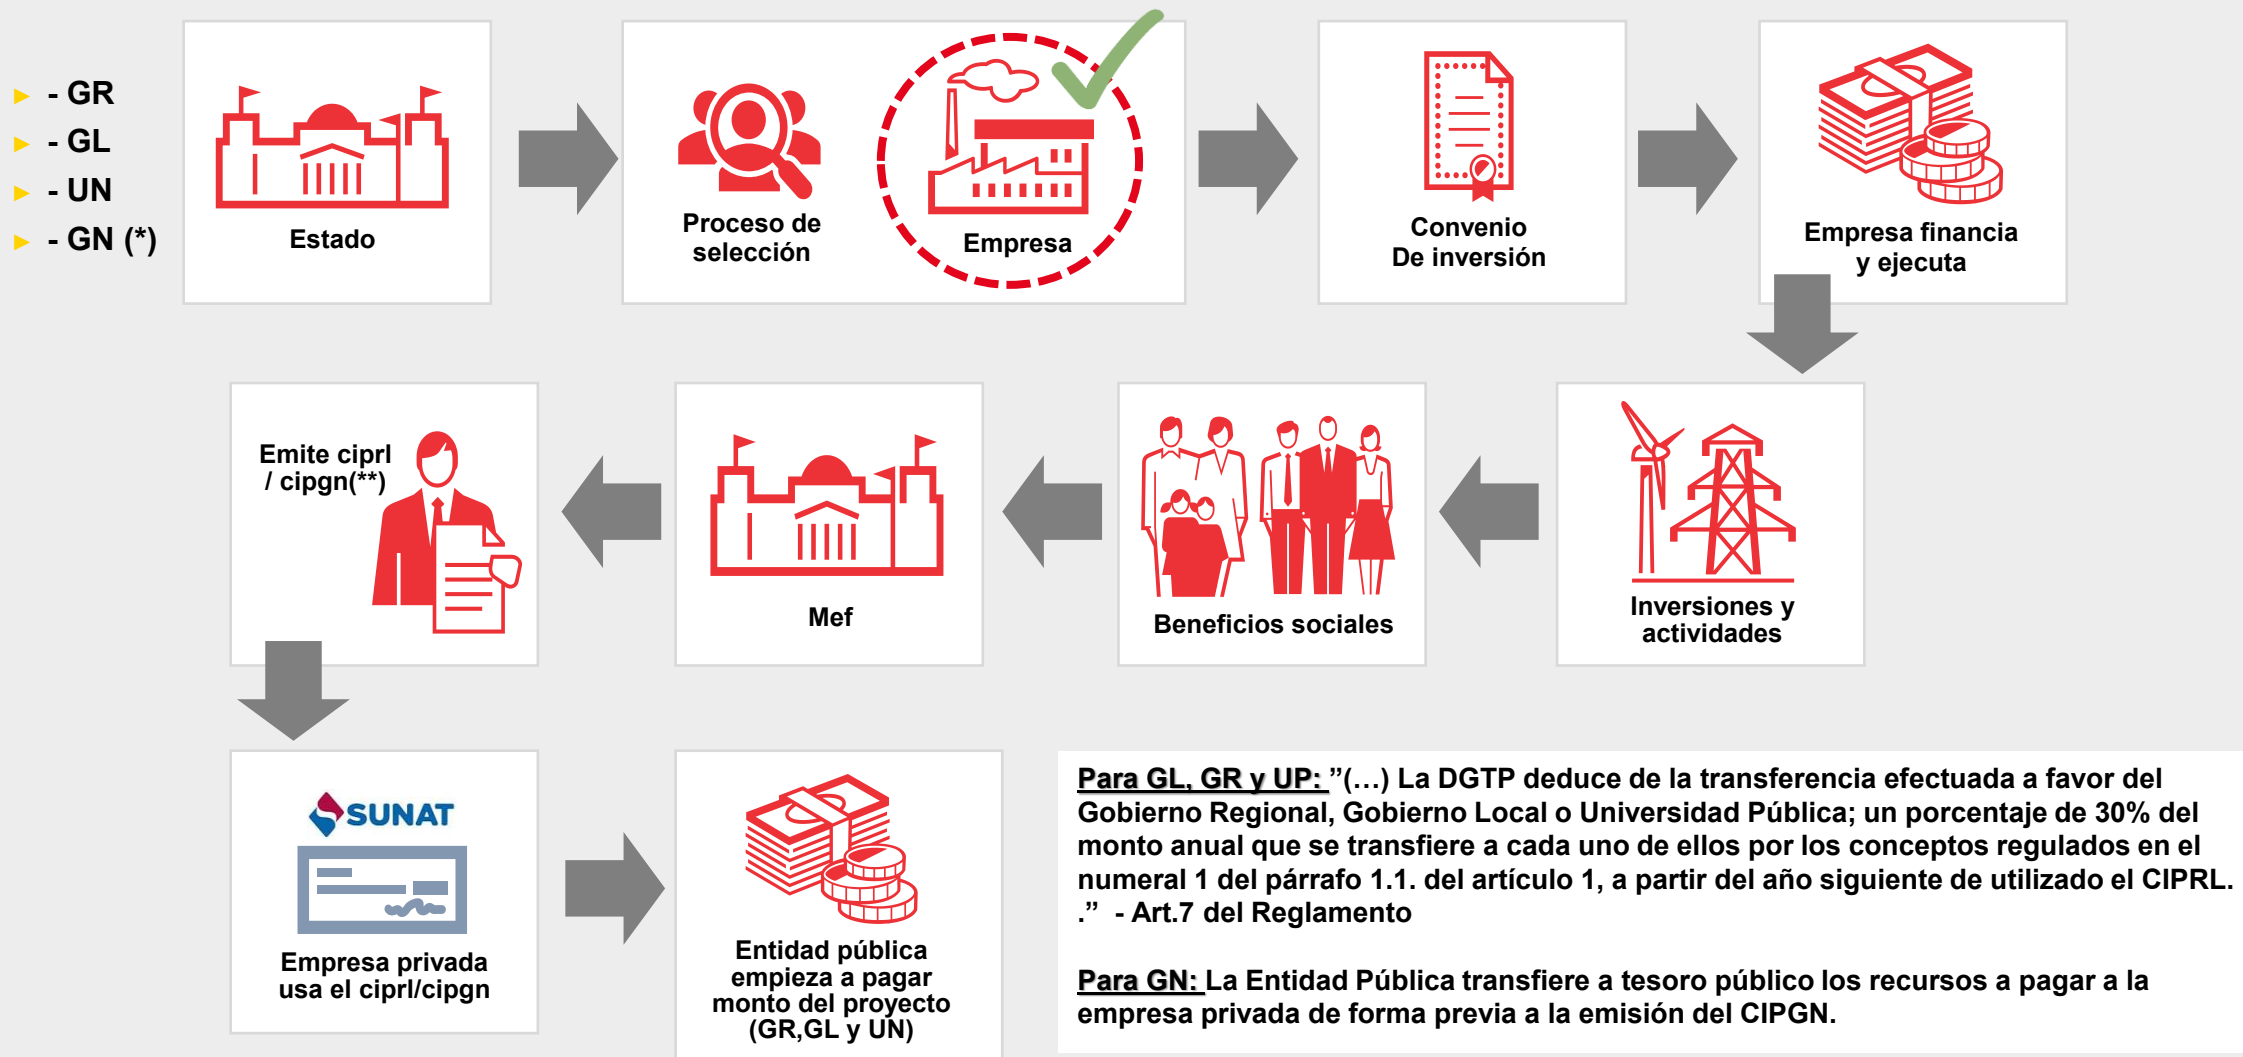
- GR
- GL
- UN
- GN (*)

Estado

Proceso de selección

Empresa

Convenio De inversión

Empresa financia y ejecuta

Inversiones y actividades

Beneficios sociales

Mef

Emite ciprl / cipgn(**)

SUNAT

Empresa privada usa el ciprl/cipgn

Entidad pública empieza a pagar monto del proyecto (GR,GL y UN)

Para GL, GR y UP: ”(…) La DGTP deduce de la transferencia efectuada a favor del Gobierno Regional, Gobierno Local o Universidad Pública; un porcentaje de 30% del monto anual que se transfiere a cada uno de ellos por los conceptos regulados en el numeral 1 del párrafo 1.1. del artículo 1, a partir del año siguiente de utilizado el CIPRL. .” - Art.7 del Reglamento

Para GN: La Entidad Pública transfiere a tesoro público los recursos a pagar a la empresa privada de forma previa a la emisión del CIPGN.